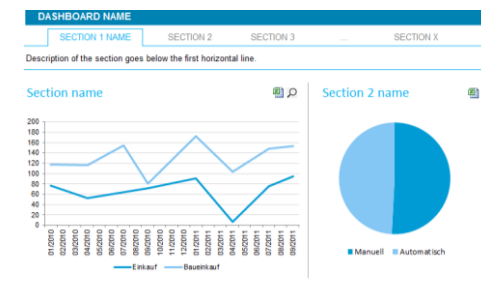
DASHBOARD NAME

SECTION 1 NAME | SECTION 2 | SECTION 3 | ... | SECTION X

Description of the section goes below the first horizontal line.

Section name

200
180
160
140
120
100
80
60
40
20
0

01/2010
02/2010
03/2010
04/2010
05/2010
06/2010
07/2010
08/2010
09/2010
10/2010
11/2010
12/2010
01/2011
02/2011
03/2011
04/2011
05/2011
06/2011
07/2011
08/2011
09/2011

Einkauf   Baueinkauf

Section 2 name

Manuell   Automatisch